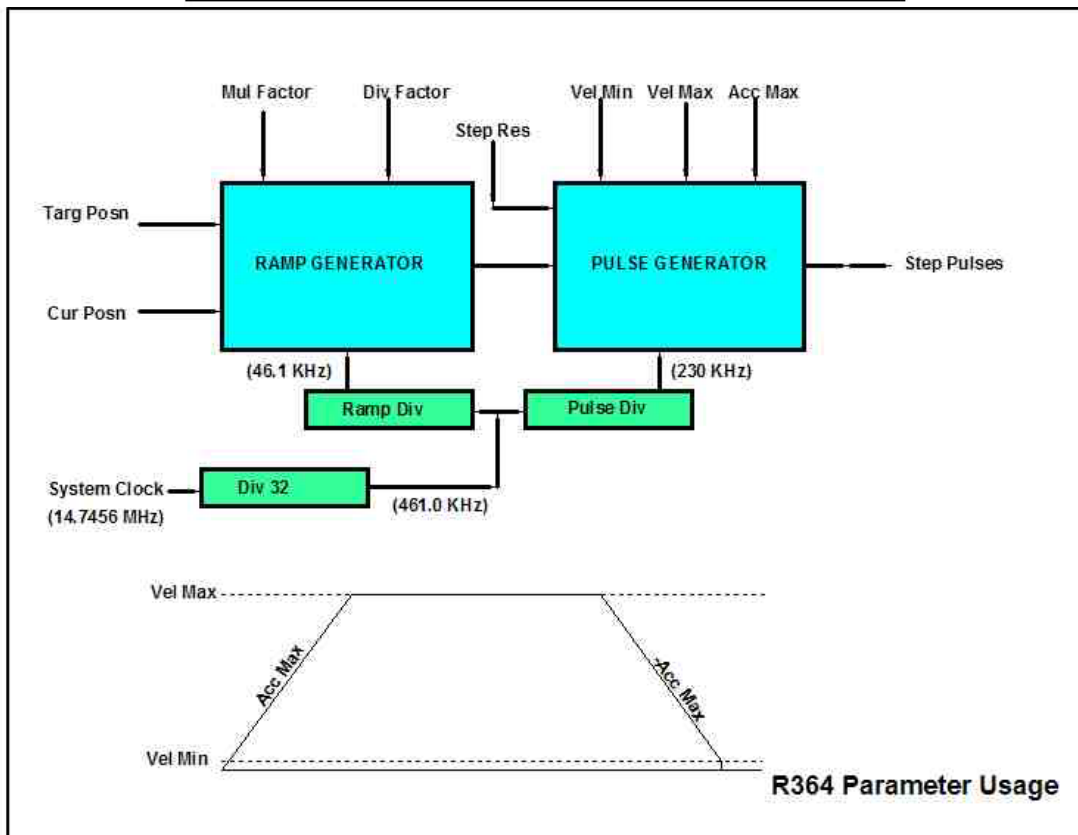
Mul Factor

Div Factor

Vel Min

Vel Max

Acc Max

Step Res

Targ Posn

RAMP GENERATOR

PULSE GENERATOR

Step Pulses

Cur Posn

(46.1 KHz)

(230 KHz)

Ramp Div

Pulse Div

System Clock

(14.7456 MHz)

Div 32

(461.0 KHz)

Vel Max

Acc Max

-Acc Max

Vel Min

R364 Parameter Usage